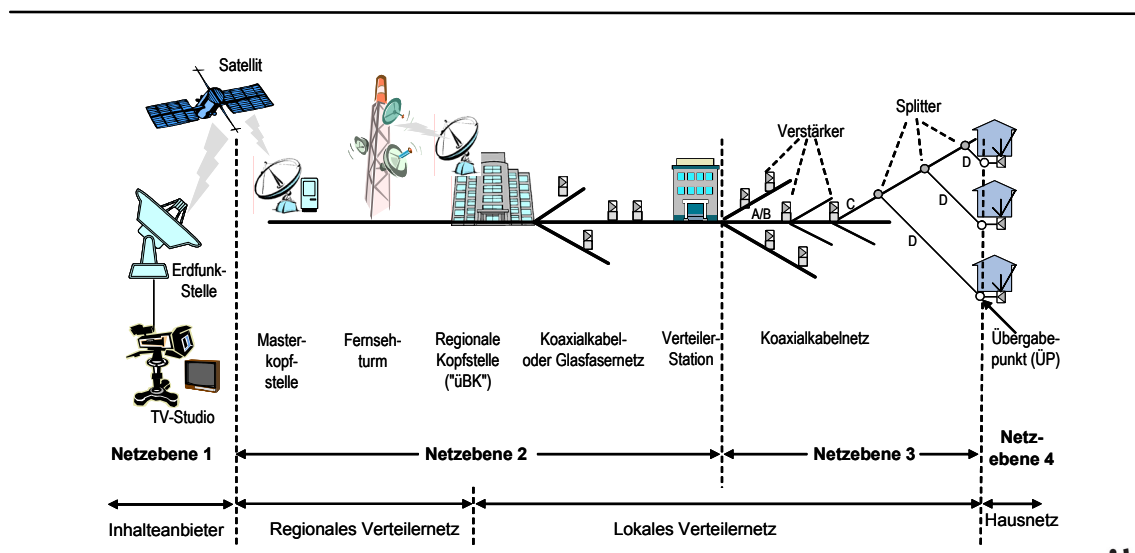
Satellit

Verstärker

Splitter

A/B

C

D

D

D

Erdfunk-Stelle

TV-Studio

Masterkopfstelle

Fernsehturm

Regionale Kopfstelle ("üBK")

Koaxialkabel- oder Glasfasernetz

Verteiler-Station

Koaxialkabelnetz

Übergabepunkt (ÜP)

Netzebene 1

Netzebene 2

Netzebene 3

Netzebene 4

Inhalteanbieter

Regionales Verteilernetz

Lokales Verteilernetz

Hausnetz